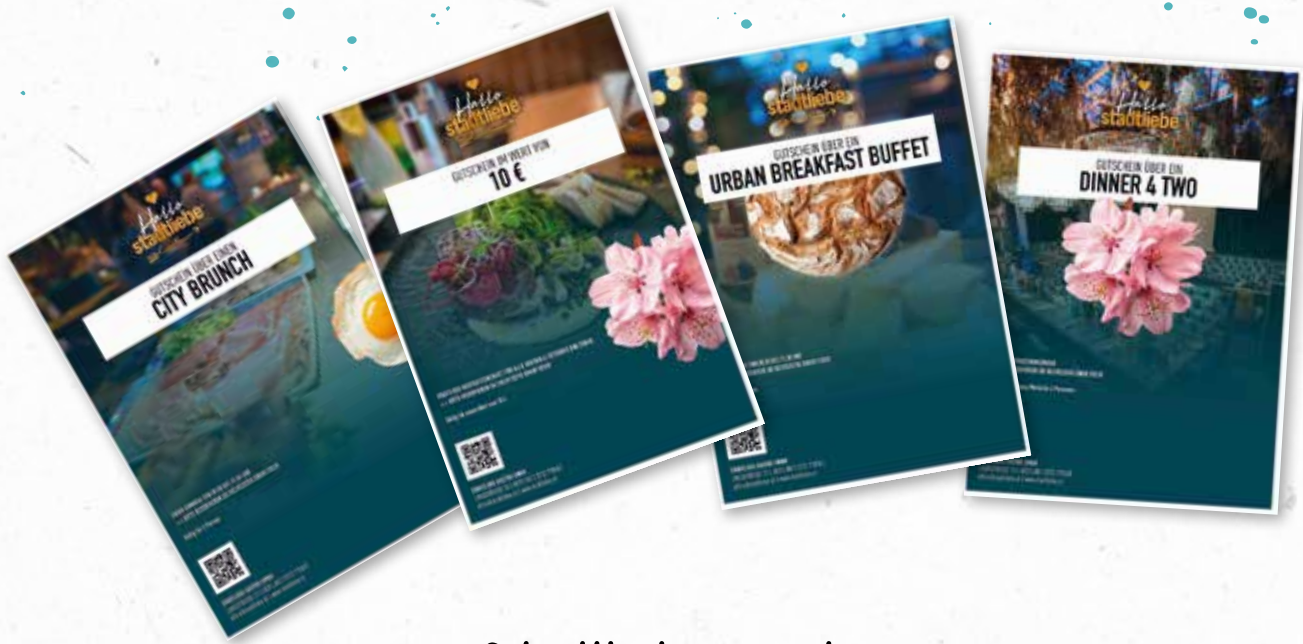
Hallo stadtliebe

GUTSCHEIN ÜBER EINEN
CITY BRUNCH

Hallo stadtliebe

GUTSCHEIN IM WERT VON
10 €

Hallo stadtliebe

GUTSCHEIN ÜBER EIN
URBAN BREAKFAST BUFFET

Hallo stadtliebe

GUTSCHEIN ÜBER EIN
DINNER 4 TWO